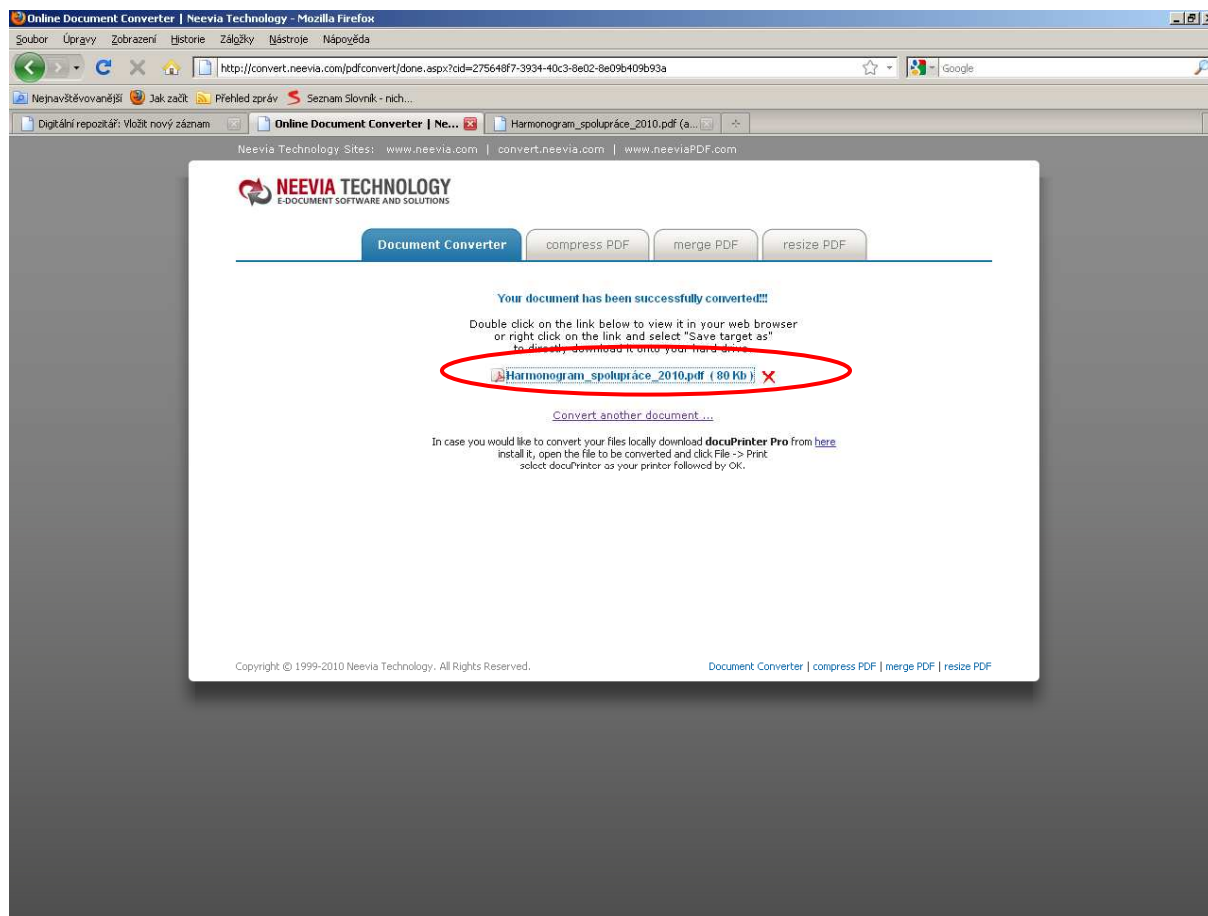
Online Document Converter | Neevia Technology - Mozilla Firefox

Soubor Úpravy Zobrazení Historie Záložky Nástroje Nápověda

http://convert.neevia.com/pdfconvert/done.aspx?cid=275648f7-3934-40c3-8e02-8e09b409b93a

Google

Nejnavštěvovanější Jak začít Přehled zpráv Seznam Slovník - nich...

Digitální repozitář: Vložit nový záznam

Online Document Converter | Ne...

Harmonogram_spolupráce_2010.pdf (a...

Neevia Technology Sites: www.neevia.com | convert.neevia.com | www.neeviaPDF.com

NEEVIA TECHNOLOGY
E-DOCUMENT SOFTWARE AND SOLUTIONS

Document Converter | compress PDF | merge PDF | resize PDF

Your document has been successfully converted!!!

Double click on the link below to view it in your web browser or right click on the link and select "Save target as" to directly download it onto your hard drive.

Harmonogram_spolupráce_2010.pdf ( 80 Kb )

Convert another document ...

In case you would like to convert your files locally download docuPrinter Pro from here install it, open the file to be converted and click File -> Print select docuPrinter as your printer followed by OK.

Copyright © 1999-2010 Neevia Technology. All Rights Reserved.

Document Converter | compress PDF | merge PDF | resize PDF